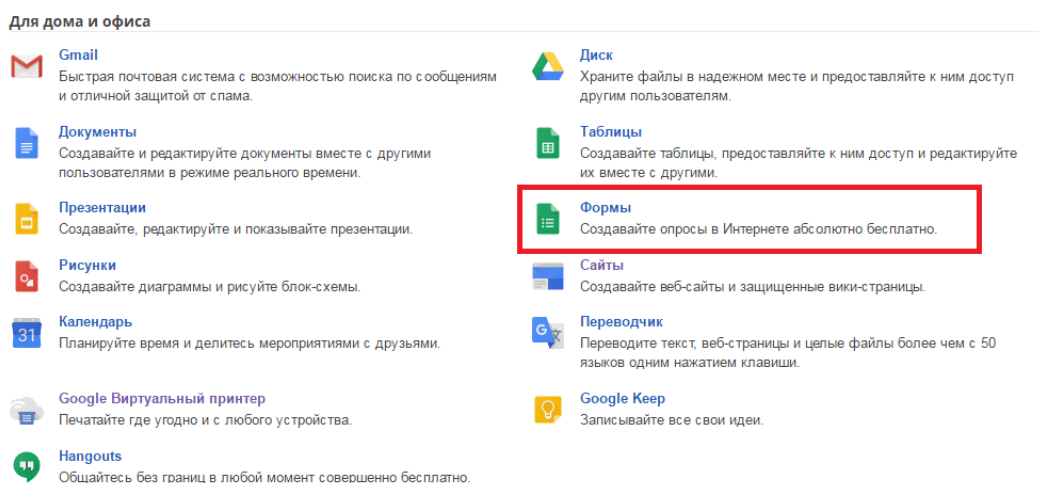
Для дома и офиса

Gmail
Быстрая почтовая система с возможностью поиска по сообщениям и отличной защитой от спама.

Документы
Создавайте и редактируйте документы вместе с другими пользователями в режиме реального времени.

Презентации
Создавайте, редактируйте и показывайте презентации.

Рисунки
Создавайте диаграммы и рисуйте блок-схемы.

31
Календарь
Планируйте время и делитесь мероприятиями с друзьями.

Google Виртуальный принтер
Печатайте где угодно и с любого устройства.

Hangouts
Общайтесь без границ в любой момент совершенно бесплатно.

Диск
Храните файлы в надежном месте и предоставляйте к ним доступ другим пользователям.

Таблицы
Создавайте таблицы, предоставляйте к ним доступ и редактируйте их вместе с другими.

Формы
Создавайте опросы в Интернете абсолютно бесплатно.

Сайты
Создавайте веб-сайты и защищенные вики-страницы.

Переводчик
Переводите текст, веб-страницы и целые файлы более чем с 50 языков одним нажатием клавиши.

Google Keep
Записывайте все свои идеи.